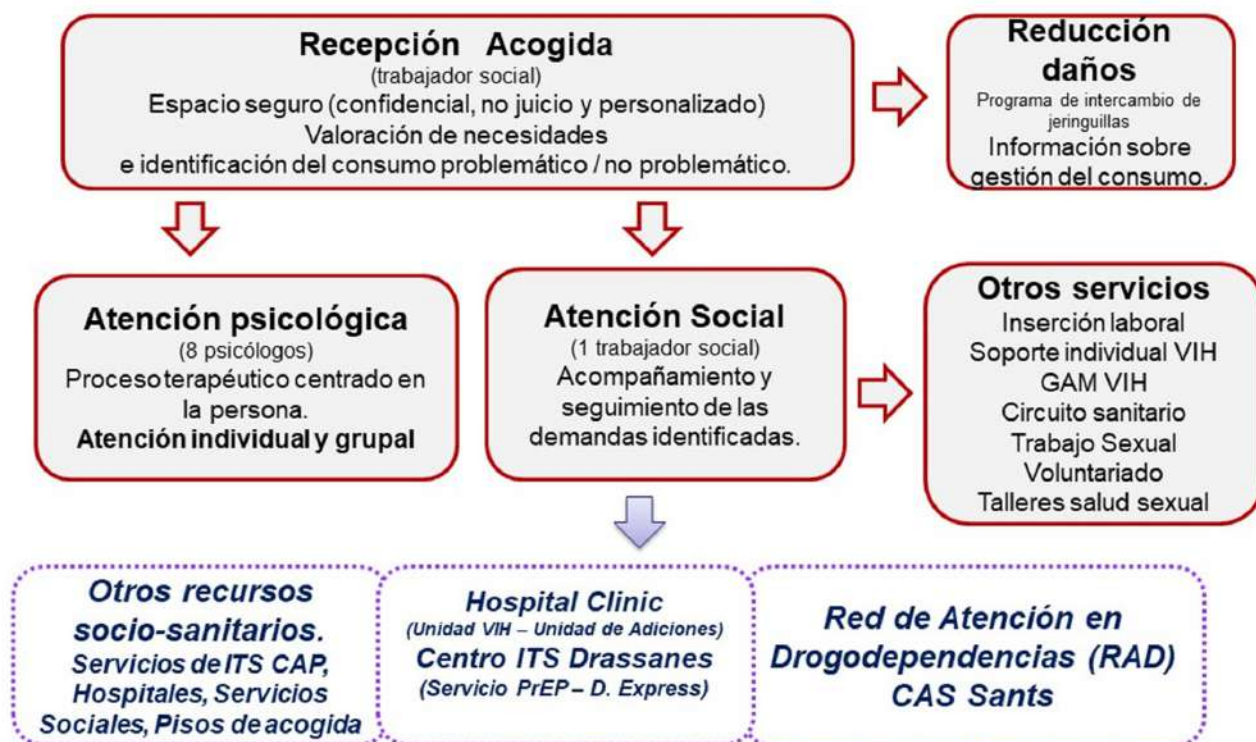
Recepción Acogida
(trabajador social)
Espacio seguro (confidencial, no juicio y personalizado)
Valoración de necesidades
e identificación del consumo problemático / no problemático.

Reducción daños
Programa de intercambio de jeringuillas
Información sobre gestión del consumo.

Atención psicológica
(8 psicólogos)
Proceso terapéutico centrado en la persona.
Atención individual y grupal

Atención Social
(1 trabajador social)
Acompañamiento y seguimiento de las demandas identificadas.

Otros servicios
Inserción laboral
Soporte individual VIH
GAM VIH
Circuito sanitario
Trabajo Sexual
Voluntariado
Talleres salud sexual

Otros recursos socio-sanitarios.
Servicios de ITS CAP, Hospitales, Servicios Sociales, Pisos de acogida

Hospital Clinic
(Unidad VIH – Unidad de Adiciones)
Centro ITS Drassanes
(Servicio PrEP – D. Express)

Red de Atención en Drogodependencias (RAD)
CAS Sants